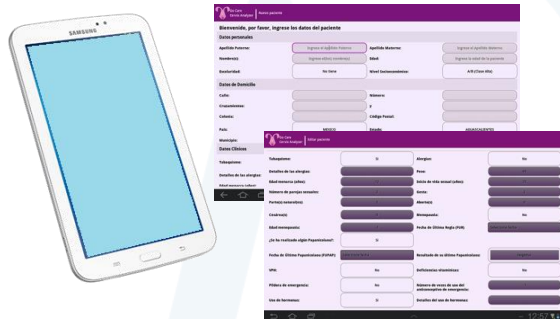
SAMSUNG

Pap Care Cervix Analyzer | Nuevo paciente

Bienvenido, por favor, ingrese los datos del paciente

Datos personales

Apellido Paterno: Ingrese el apellido Paterno
Apellido Materno: Ingrese el apellido Materno
Nombre(s): Ingrese el(los) nombre(s)
Edad: Ingrese la edad de la paciente
Escolaridad: No tiene
Nivel Socioeconómico: A/B (Clase Alta)

Datos de Domicilio

Calle:
Número:
Cruzamientos:
Y
Colonia:
Código Postal:
País: MEXICO
Estado: AGUASCALIENTES
Municipio:

Datos Clínicos

Tabaquismo:
Detalles de las alergias:
Edad menarca (años):

Pap Care Cervix Analyzer | Editar paciente

Tabaquismo: Si
Alergias: No
Detalles de las alergias:
Peso:
Edad menarca (años):
Inicio de vida sexual (años):
Número de parejas sexuales:
Gesta:
Parto(s) vaginal(es):
Aborto(s):
Cesárea(s):
Menopausia: No
Edad menopausia:
Fecha de Última Regla (FUR):
¿Se ha realizado algún Papanicolaou?: Si
Fecha de Último Papanicolaou (FUPAP):
Resultado de su Último Papanicolaou:
VPH: No
Deficiencias vitamínicas: No
Píldora de emergencia: No
Número de veces de uso del anticonceptivo de emergencia:
Uso de hormonas: Si
Detalles del uso de hormonas:

12:57